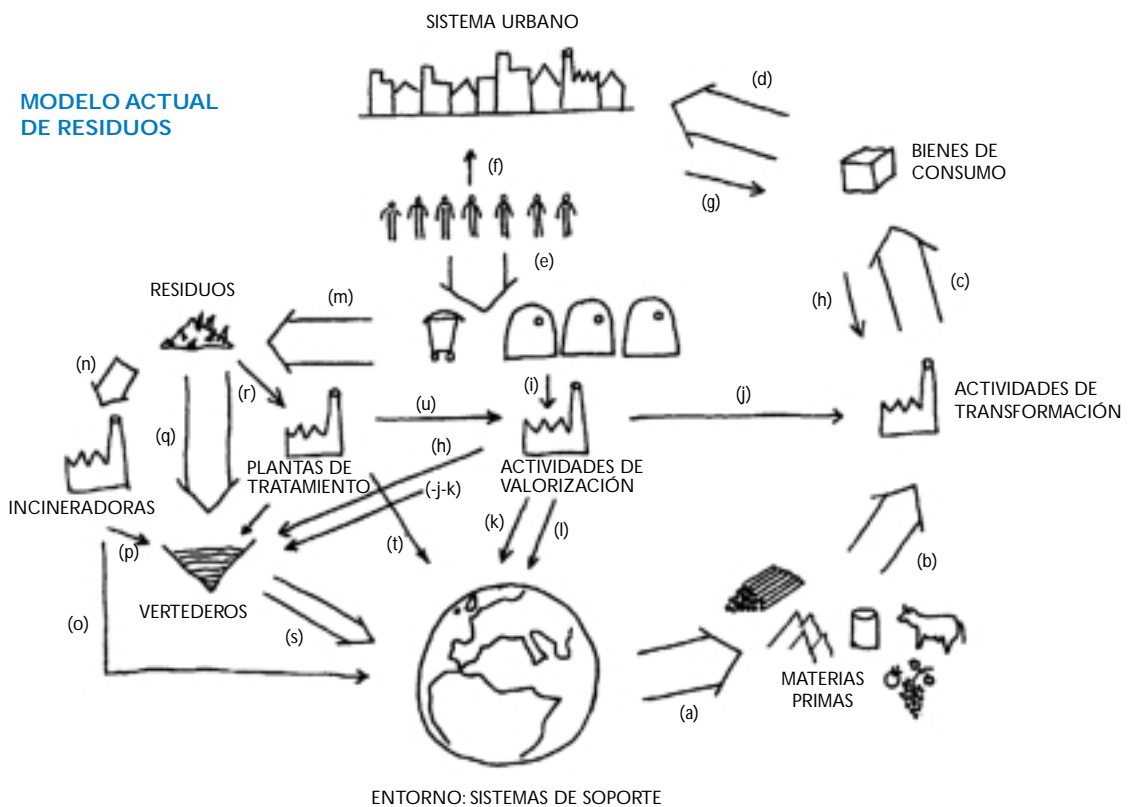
MODELO ACTUAL DE RESIDUOS

SISTEMA URBANO

(d)

BIENES DE CONSUMO

(g)

(f)

(e)

(c)

(h)

RESIDUOS

(m)

(n)

(r)

(i)

(u)

(j)

ACTIVIDADES DE TRANSFORMACIÓN

(q)

(h)

PLANTAS DE TRATAMIENTO

ACTIVIDADES DE VALORIZACIÓN

(-j-k)

INCINERADORAS

(p)

(t)

(k)

(l)

(b)

VERTEDEROS

(o)

(s)

MATERIAS PRIMAS

(a)

ENTORNO: SISTEMAS DE SOPORTE